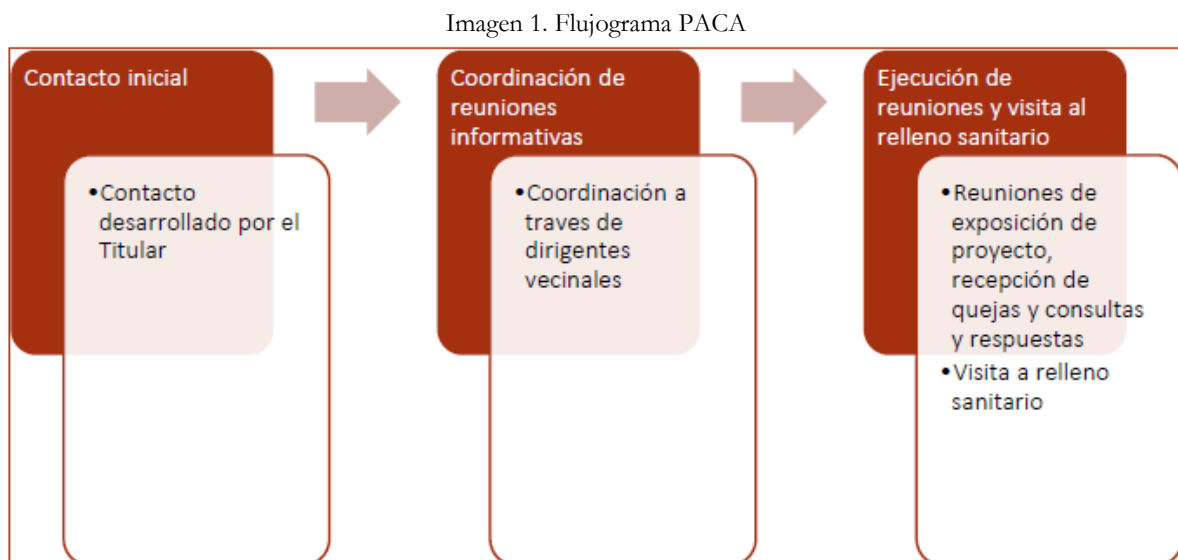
Imagen 1. Flujograma PACA

Contacto inicial

•Contacto desarrollado por el Titular

Coordinación de reuniones informativas

•Coordinación a traves de dirigentes vecinales

Ejecución de reuniones y visita al relleno sanitario

•Reuniones de exposición de proyecto, recepción de quejas y consultas y respuestas
•Visita a relleno sanitario